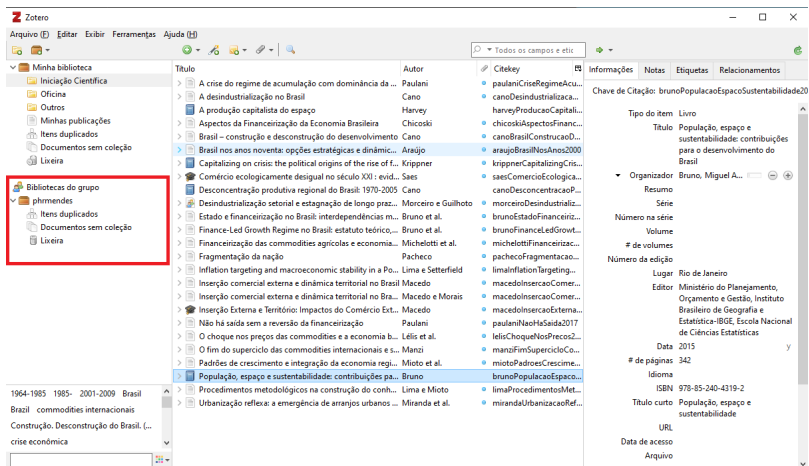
Zotero

Arquivo (F) Editar Exibir Ferramentas Ajuda (H)

Todos os campos e etic

Minha biblioteca
Iniciação Científica
Oficina
Outros
Minhas publicações
Itens duplicados
Documentos sem coleção
Lixeira

Bibliotecas do grupo
phrmendes
Itens duplicados
Documentos sem coleção
Lixeira

1964-1985 1985- 2001-2009 Brasil
Brazil commodities internacionais
Construção. Desconstrução do Brasil. (...
crise econômica

| Título | Autor | Citekey |
|---|---|---|
| A crise do regime de acumulação com dominância da ... | Paulani | paulaniCriseRegimeAcu... |
| A desindustrialização no Brasil | Cano | canoDesindustrializa... |
| A produção capitalista do espaço | Harvey | harveyProducaoCapitali... |
| Aspectos da Financeirização da Economia Brasileira | Chicoski | chicoskiAspectosFinanc... |
| Brasil – construção e desconstrução do desenvolvimento | Cano | canoBrasilConstrucaoD... |
| Brasil nos anos noventa: opções estratégicas e dinâmic... | Araújo | araujoBrasilNosAnos2000 |
| Capitalizing on crisis: the political origins of the rise of f... | Krippner | krippnerCapitalizingCris... |
| Comércio ecologicamente desigual no século XXI : evid... | Saes | saesComercioEcologica... |
| Desconcentração produtiva regional do Brasil: 1970-2005 | Cano | canoDesconcentracaoP... |
| Desindustrialização setorial e estagnação de longo praz... | Morceiro e Guilhoto | morceiroDesindustrializ... |
| Estado e financeirização no Brasil: interdependências m... | Bruno et al. | brunoEstadoFinanceiriz... |
| Finance-Led Growth Regime no Brasil: estatuto teórico,... | Bruno et al. | brunoFinanceLedGrowt... |
| Financeirização das commodities agrícolas e economia... | Michelotti et al. | michelottiFinanceirizac... |
| Fragmentação da nação | Pacheco | pachecoFragmentacao... |
| Inflation targeting and macroeconomic stability in a Po... | Lima e Setterfield | limaInflationTargeting... |
| Inserção comercial externa e dinâmica territorial no Brasil | Macedo | macedoInsercaoComer... |
| Inserção comercial externa e dinâmica territorial no Bra... | Macedo e Morais | macedoInsercaoComer... |
| Inserção Externa e Território: Impactos do Comércio Ext... | Macedo | macedoInsercaoExterna... |
| Não há saída sem a reversão da financeirização | Paulani | paulaniNaoHaSaida2017 |
| O choque nos preços das commodities e a economia b... | Lélis et al. | lelisChoqueNosPrecos2... |
| O fim do superciclo das commodities internacionais e s... | Manzi | manziFimSuperciclo Co... |
| Padrões de crescimento e integração da economia regi... | Mioto et al. | miotoPadroesCrescime... |
| População, espaço e sustentabilidade: contribuições pa... | Bruno | brunoPopulacaoEspaco... |
| Procedimentos metodológicos na construção do conh... | Lima e Mioto | limaProcedimentosMet... |
| Urbanização reflexa: a emergência de arranjos urbanos ... | Miranda et al. | mirandaUrbanizacaoRef... |

Informações Notas Etiquetas Relacionamentos

Chave de Citação: brunoPopulacaoEspacoSustentabilidade20
Tipo do item Livro
Título População, espaço e sustentabilidade: contribuições para o desenvolvimento do Brasil
Organizador Bruno, Miguel A...
Resumo
Série
Número na série
Volume
# de volumes
Número da edição
Lugar Rio de Janeiro
Editor Ministério do Planejamento, Orçamento e Gestão, Instituto Brasileiro de Geografia e Estatística-IBGE, Escola Nacional de Ciências Estatísticas
Data 2015 y
# de páginas 342
Idioma
ISBN 978-85-240-4319-2
Título curto População, espaço e sustentabilidade
URL
Data de acesso
Arquivo